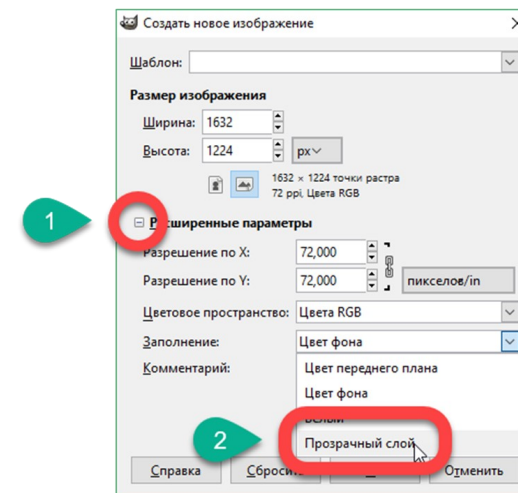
Создать новое изображение

Шаблон:

Размер изображения

Ширина: 1632

Высота: 1224 px

1632 × 1224 точки растра
72 ppi, Цвета RGB

1

Расширенные параметры

Разрешение по X: 72,000

Разрешение по Y: 72,000 пикселов/in

Цветовое пространство: Цвета RGB

Заполнение: Цвет фона

Комментарий:

Цвет переднего плана

Цвет фона

Белый

2

Прозрачный слой

Справка Сбросить Отменить